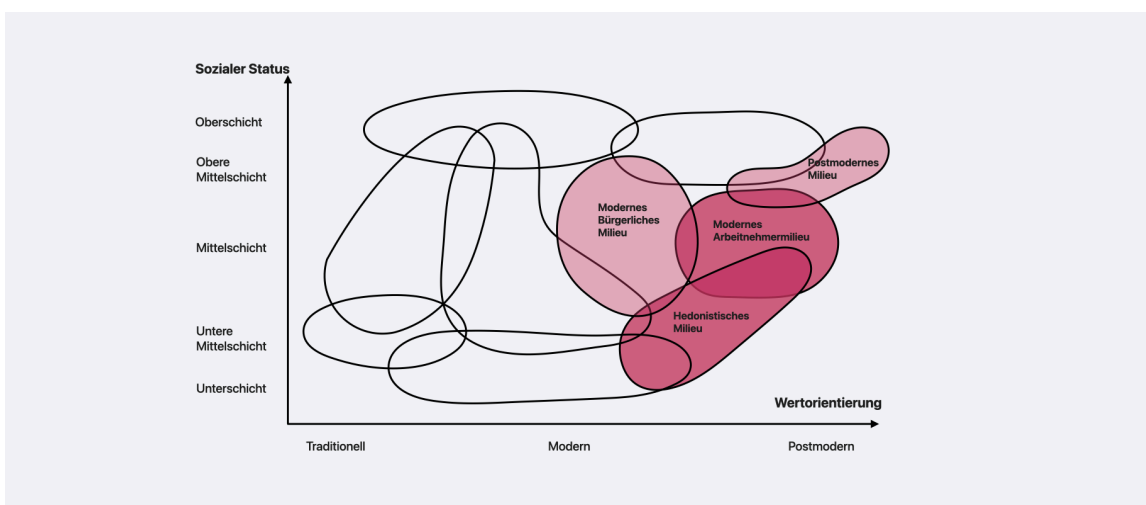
Sozialer Status

Oberschicht

Obere Mittelschicht

Mittelschicht

Untere Mittelschicht

Unterschicht

Postmodernes Milieu

Modernes Bürgerliches Milieu

Modernes Arbeitnehmermilieu

Hedonistisches Milieu

Wertorientierung

Traditionell

Modern

Postmodern